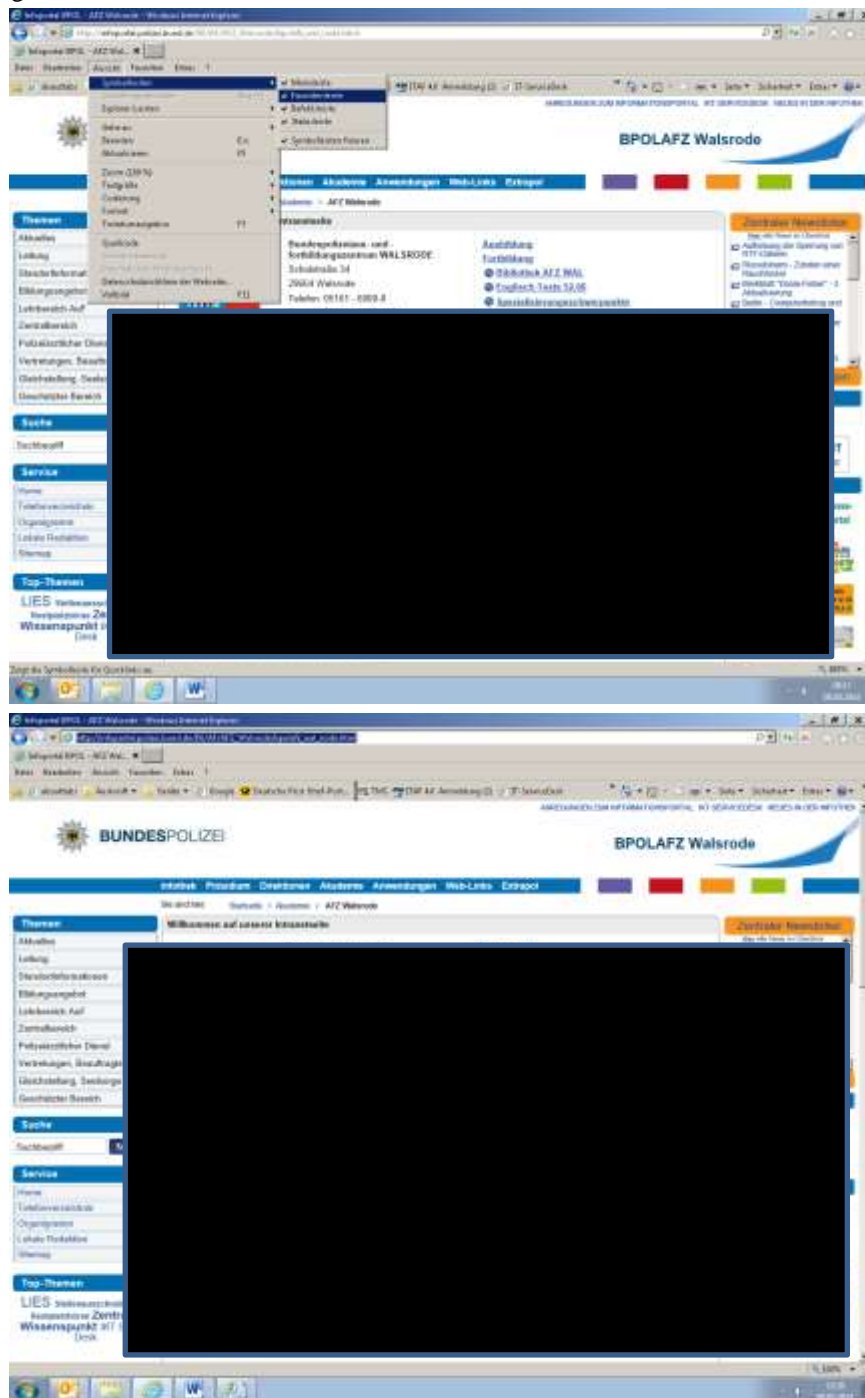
Infoportal BPOL - AFZ Walsrode - Windows Internet Explorer

Infoportal BPOL - AFZ Wal...

Datei Bearbeiten Ansicht Favoriten Extras ?

Symbolleisten
Explorer-Leisten
Gehe zu
Beenden
Aktualisieren
Zoom (100 %)
Textgröße
Codierung
Formatvorlage
Carat-Browsen
Quelltext
Datenschutzrichtlinie der Webseite...
Vollbild F11

Menüleiste
Favoritenleiste
Befehlsleiste
Statusleiste
Symbolleisten fixieren

ITW AF Anmeldung (2) IT-ServiceDesk

Seite Sicherheit Extras

ANREGUNGEN ZUM INFORMATIONSPORTAL IKT SERVICEDESK NEUES IN DER INFOTHEK

BPOLAFZ Walsrode

Direktionen Akademie Anwendungen Web-Links Extrapol

Akademie > AFZ Walsrode

Intranetseite

Bundespolizeiaus- und -fortbildungszentrum WALSRODE
Schulstraße 34
29664 Walsrode
Telefon: 05161 - 6000-0

Ausbildung
Fortbildung
Bibliothek AFZ WAL
Englisch-Tests 12.06

Zentraler Newsticker

Themen
Aktuelles
Leitung
Standortinformationen
Bildungsangebot
Lehrbereich Ausf
Zentralbereich
Polizeiärztlicher Dienst
Vertretungen, Beauftragte
Gleichstellung, Seelsorge
Geschützter Bereich

Suche
Suchbegriff

Service
Home
Telefonverzeichnis
Organigramm
Lokale Redaktion
Sitemap

Top-Themen
LIES
Zentr
Wissenspunkt
Desk

Zeigt die Symbolleiste für Quicklinks an.

Infoportal BPOL - AFZ Walsrode - Windows Internet Explorer

Infoportal BPOL - AFZ Wal...

Datei Bearbeiten Ansicht Favoriten Extras ?

Google Deutsche Post Brief-Port... TMC ITW AF Anmeldung (2) IT-ServiceDesk

Seite Sicherheit Extras

ANREGUNGEN ZUM INFORMATIONSPORTAL IKT SERVICEDESK NEUES IN DER INFOTHEK

BUNDESPOLIZEI

BPOLAFZ Walsrode

Infothek Präsidium Direktionen Akademie Anwendungen Web-Links Extrapol

Sie sind hier: Startseite > Akademie > AFZ Walsrode

Willkommen auf unserer Intranetseite

Zentraler Newsticker

Themen
Aktuelles
Leitung
Standortinformationen
Bildungsangebot
Lehrbereich Ausf
Zentralbereich
Polizeiärztlicher Dienst
Vertretungen, Beauftragte
Gleichstellung, Seelsorge
Geschützter Bereich

Suche
Suchbegriff

Service
Home
Telefonverzeichnis
Organigramm
Lokale Redaktion
Sitemap

Top-Themen
LIES
Zentr
Wissenspunkt IKT
Desk